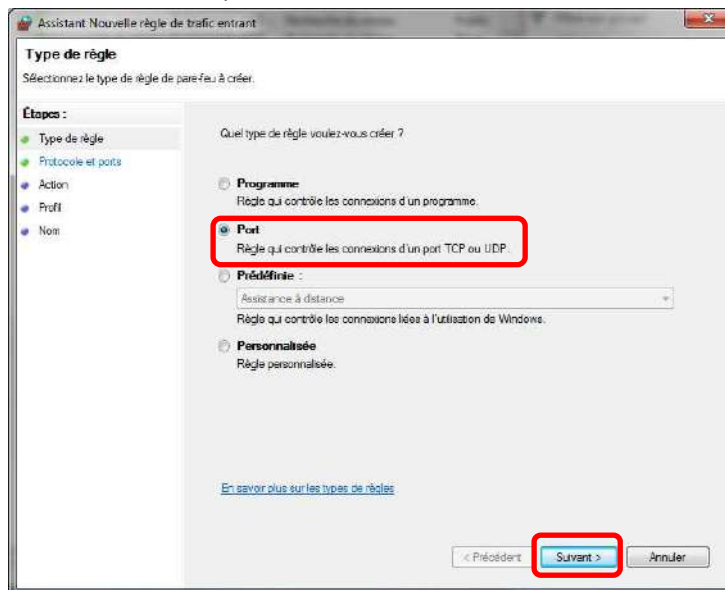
Assistant Nouvelle règle de trafic entrant

Type de règle

Sélectionnez le type de règle de pare-feu à créer.

Étapes :

Type de règle

Protocole et ports

Action

Profil

Nom

Quel type de règle voulez-vous créer ?

Programme

Règle qui contrôle les connexions d'un programme.

Port

Règle qui contrôle les connexions d'un port TCP ou UDP.

Prédéfinie :

Assistance à distance

Règle qui contrôle les connexions liées à l'utilisation de Windows.

Personnalisée

Règle personnalisée.

En savoir plus sur les types de règles

< Précédent

Suivant >

Annuler